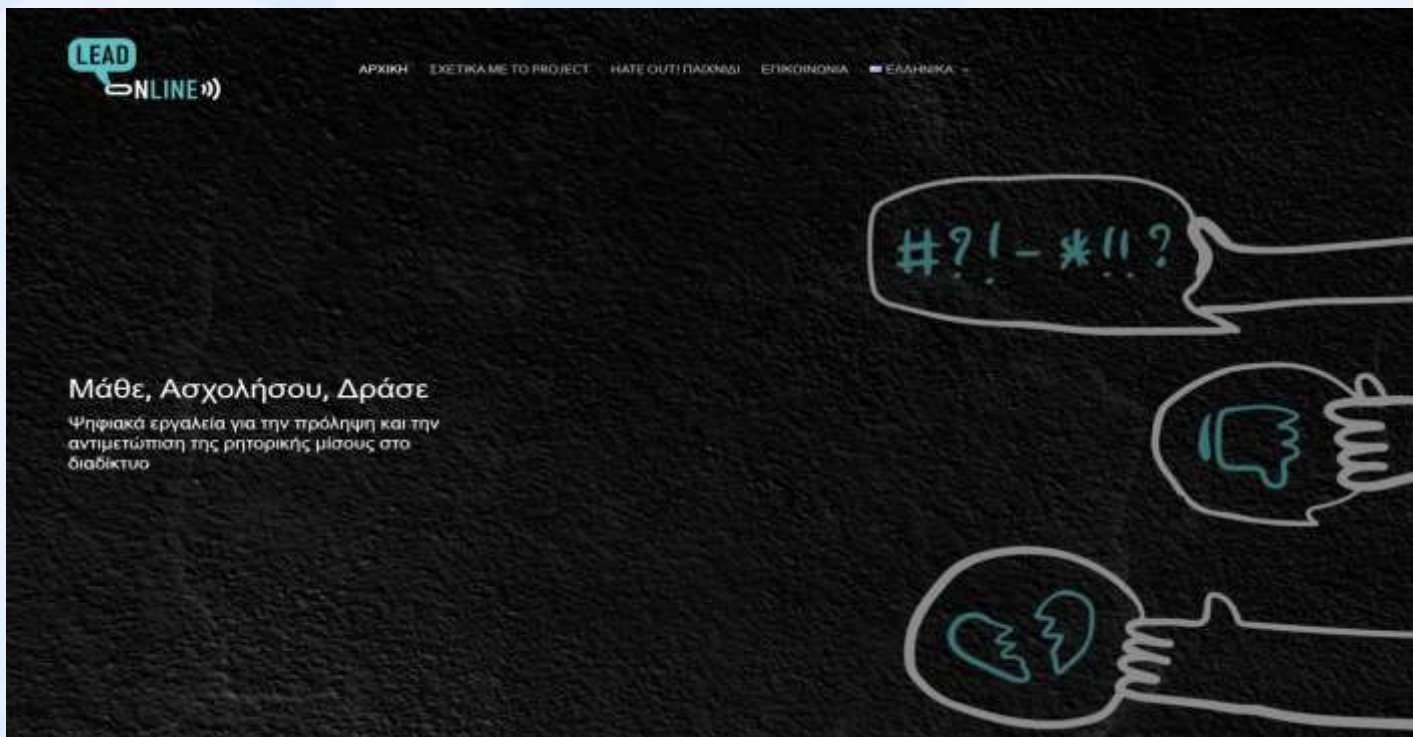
LEAD
ONLINE

ΑΡΧΙΚΗ ΣΧΕΤΙΚΑ ΜΕ ΤΟ PROJECT HATE OUT! ΠΑΙΧΝΙΔΙ ΕΠΙΚΟΙΝΩΝΙΑ ΕΛΛΗΝΙΚΑ

#?!-*!!?

Μάθε, Ασχολήσου, Δράσε

Ψηφιακά εργαλεία για την πρόληψη και την αντιμετώπιση της ρητορικής μίσους στο διαδίκτυο